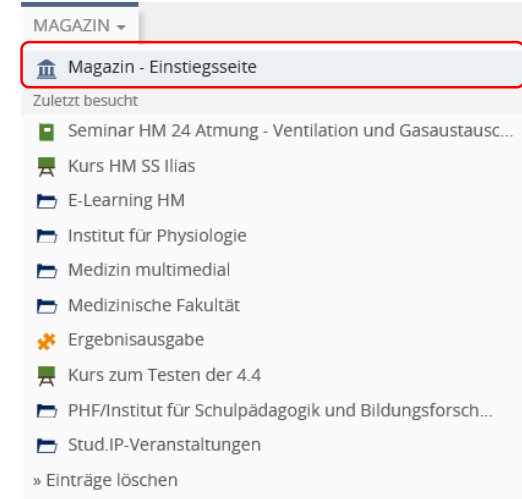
MAGAZIN ▾

Magazin - Einstiegsseite

Zuletzt besucht

Seminar HM 24 Atmung - Ventilation und Gasaustausc...

Kurs HM SS Ilias

E-Learning HM

Institut für Physiologie

Medizin multimedial

Medizinische Fakultät

Ergebnisausgabe

Kurs zum Testen der 4.4

PHF/Institut für Schulpädagogik und Bildungsforsch...

Stud.IP-Veranstaltungen

» Einträge löschen